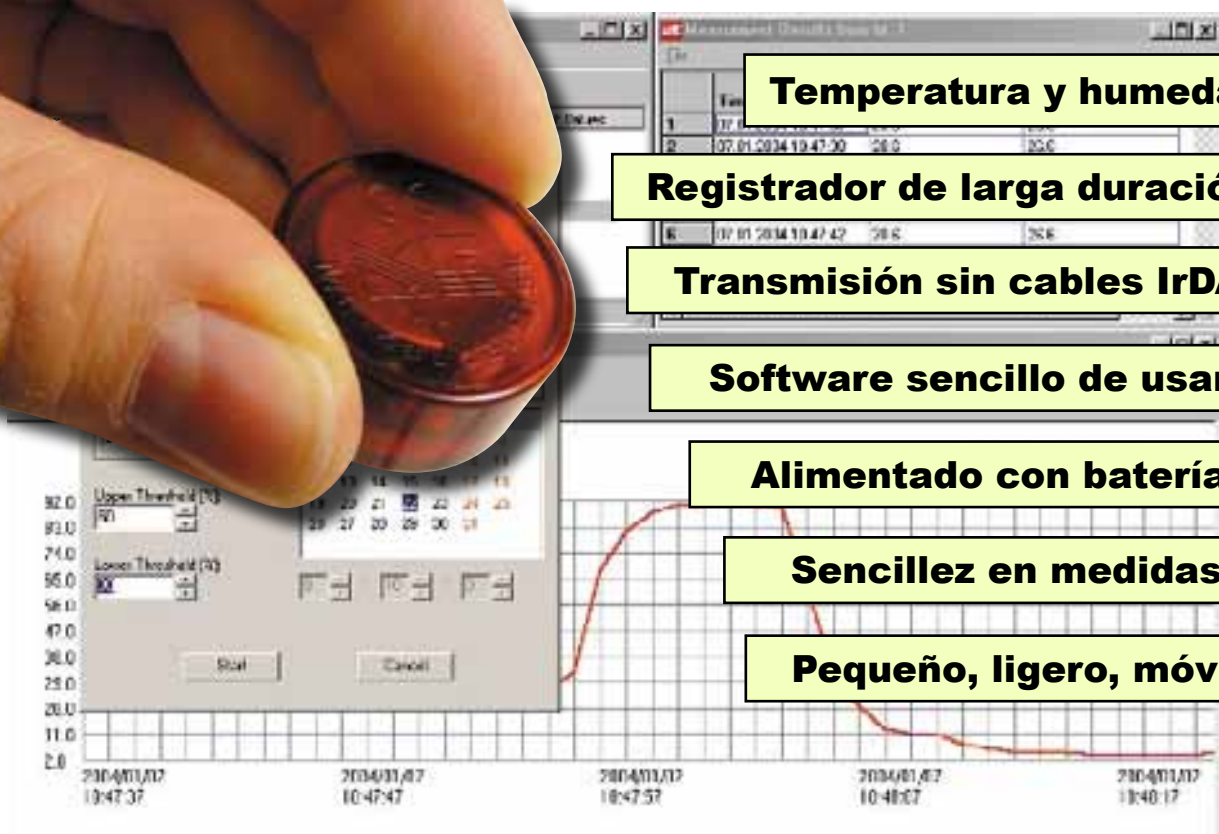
Temperatura y humeda

Registrador de larga duració

Transmisión sin cables IrD

Software sencillo de usar

Alimentado con batería

Sencillez en medidas

Pequeño, ligero, móv

Measurement Results

File

1 07.01.2004 10:47:30 26.0 26.0

2 07.01.2004 10:47:30 26.0 26.0

6 07.01.2004 10:47:42 26.6 26.6

Upper Threshold [%]

90

Lower Threshold [%]

30

Start

Cancel

92.0
83.0
74.0
65.0
56.0
47.0
38.0
29.0
20.0
11.0
2.0

2004/01/07 10:47:37

2004/01/07 10:47:47

2004/01/07 10:47:57

2004/01/07 10:48:07

2004/01/07 10:48:17